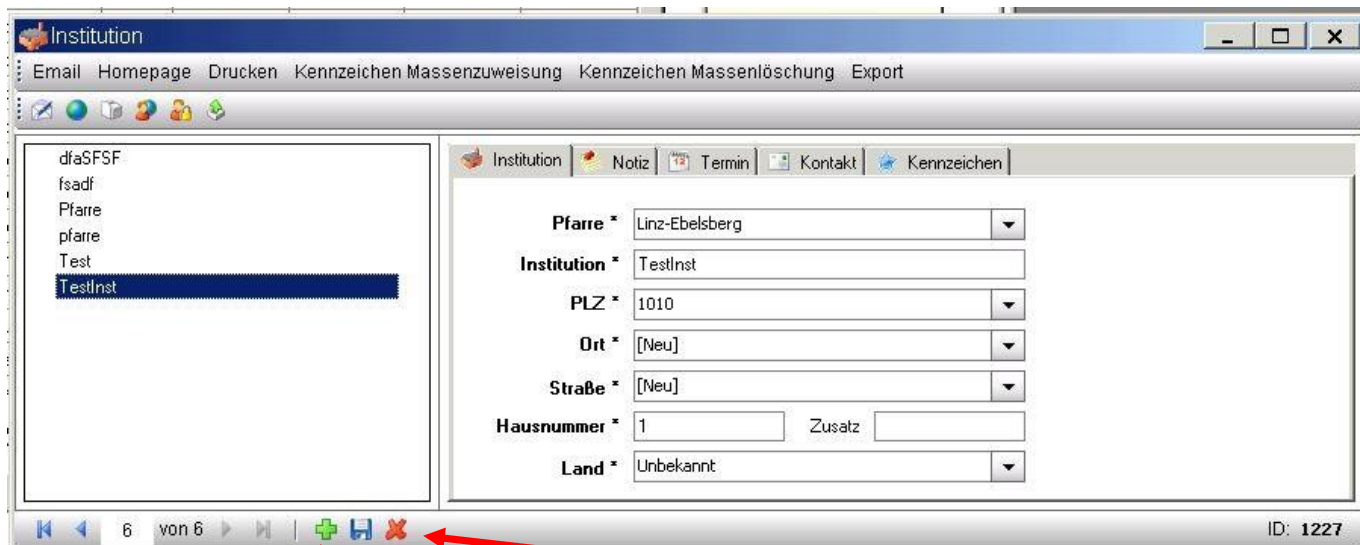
Institution

Email Homepage Drucken Kennzeichen Massenzuweisung Kennzeichen Massenlöschung Export

dfaSFSF
fsadf
Pfarre
pfarre
Test
TestInst

Institution | Notiz | Termin | Kontakt | Kennzeichen

Pfarre * Linz-Ebelsberg
Institution * TestInst
PLZ * 1010
Ort * [Neu]
Straße * [Neu]
Hausnummer * 1 Zusatz
Land * Unbekannt

6 von 6

ID: 1227